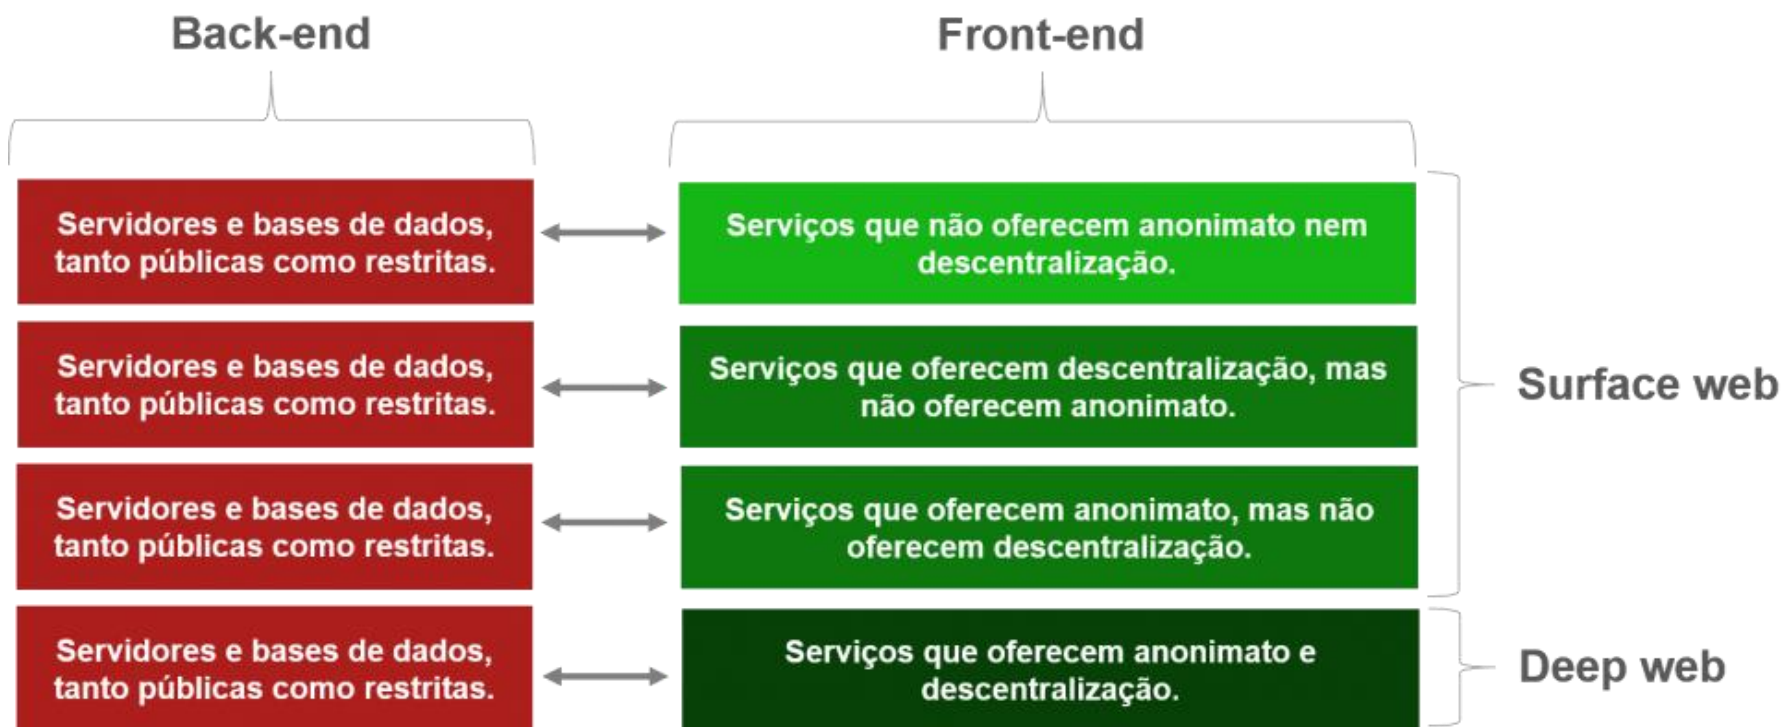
Back-end

Front-end

Servidores e bases de dados, tanto públicas como restritas.

Serviços que não oferecem anonimato nem descentralização.

Servidores e bases de dados, tanto públicas como restritas.

Serviços que oferecem descentralização, mas não oferecem anonimato.

Servidores e bases de dados, tanto públicas como restritas.

Serviços que oferecem anonimato, mas não oferecem descentralização.

Surface web

Servidores e bases de dados, tanto públicas como restritas.

Serviços que oferecem anonimato e descentralização.

Deep web